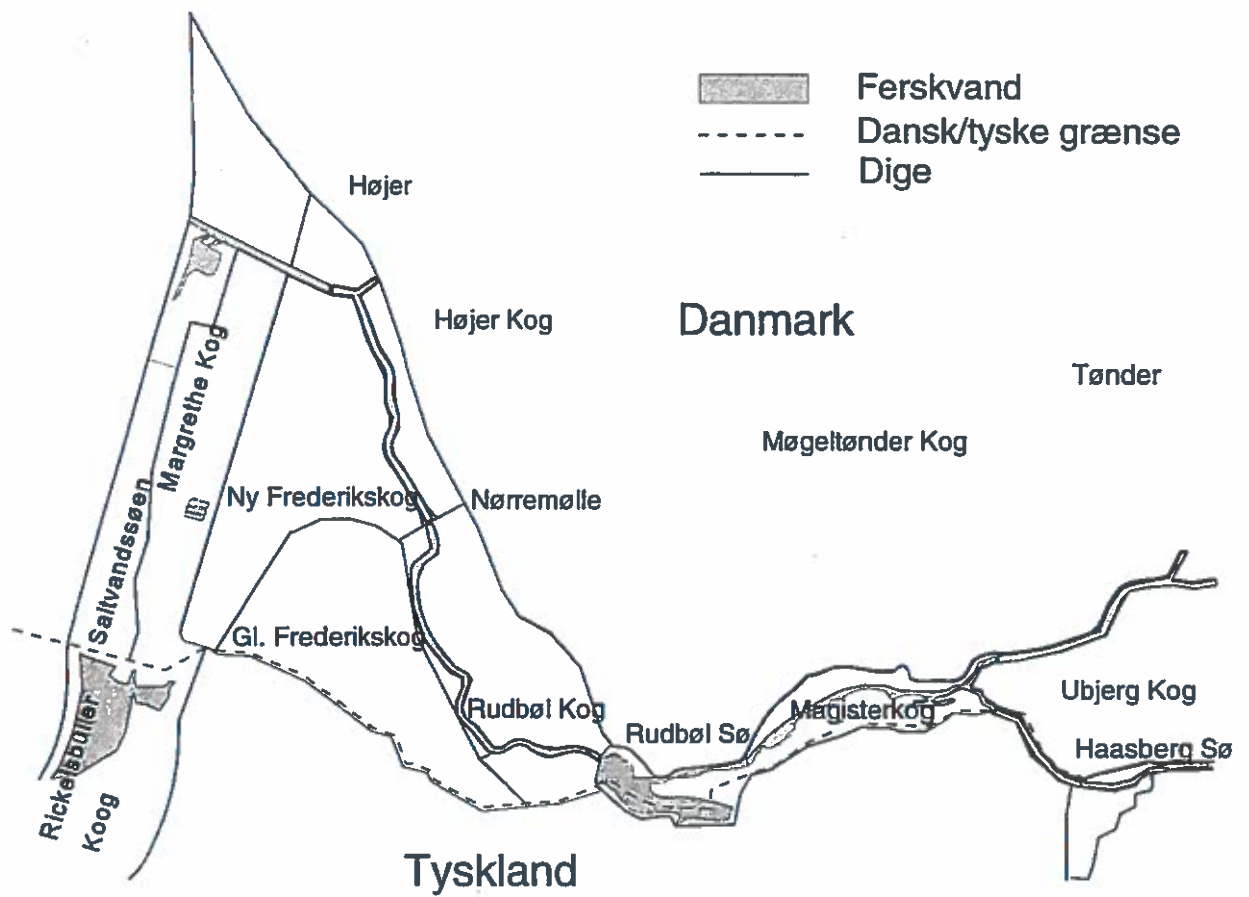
Ferskvand
Dansk/tyske grænse
Dige

Højer

Højer Kog

Danmark

Tønder

Møgeltønder Kog

Margrethe Kog

Saltvandssøen

Ny Frederikskog

Nørremølle

Gl. Frederikskog

Rickelsbüller Koog

Rudbøl Kog

Rudbøl Sø

Magisterkog

Ubjerg Kog

Haasberg Sø

Tyskland